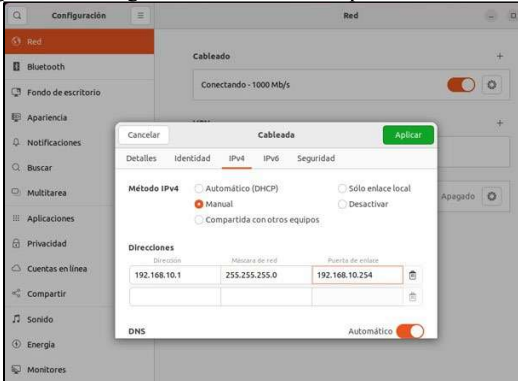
Configuración

Red

Red
Bluetooth
Fondo de escritorio
Apariencia
Notificaciones
Buscar
Multitarea
Aplicaciones
Privacidad
Cuentas en línea
Compartir
Sonido
Energía
Monitores

Cableado
Conectando - 1000 Mb/s

Apagado

Cancelar
Cableada
Aplicar

Detalles
Identidad
IPv4
IPv6
Seguridad

Método IPv4
Automático (DHCP)
Sólo enlace local
Manual
Desactivar
Compartida con otros equipos

Direcciones

| Dirección | Máscara de red | Puerta de enlace |
|---|---|---|
| 192.168.10.1 | 255.255.255.0 | 192.168.10.254 |
| | | |

DNS
Automático